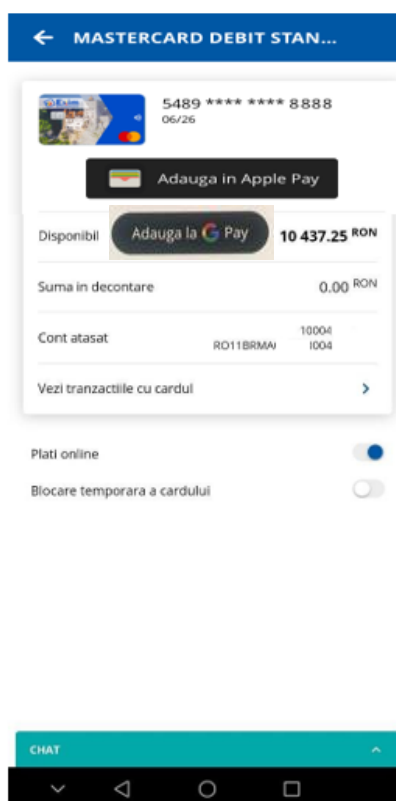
← MASTERCARD DEBIT STAN...

Exim

5489 **** **** 8888
06/26

Adauga in Apple Pay

Disponibil

Adauga la G Pay

10 437.25 RON

Suma in decontare

0.00 RON

Cont atasat

RO11BRMAI

10004
I004

Vezi tranzactiile cu cardul

Plati online

Blocare temporara a cardului

CHAT